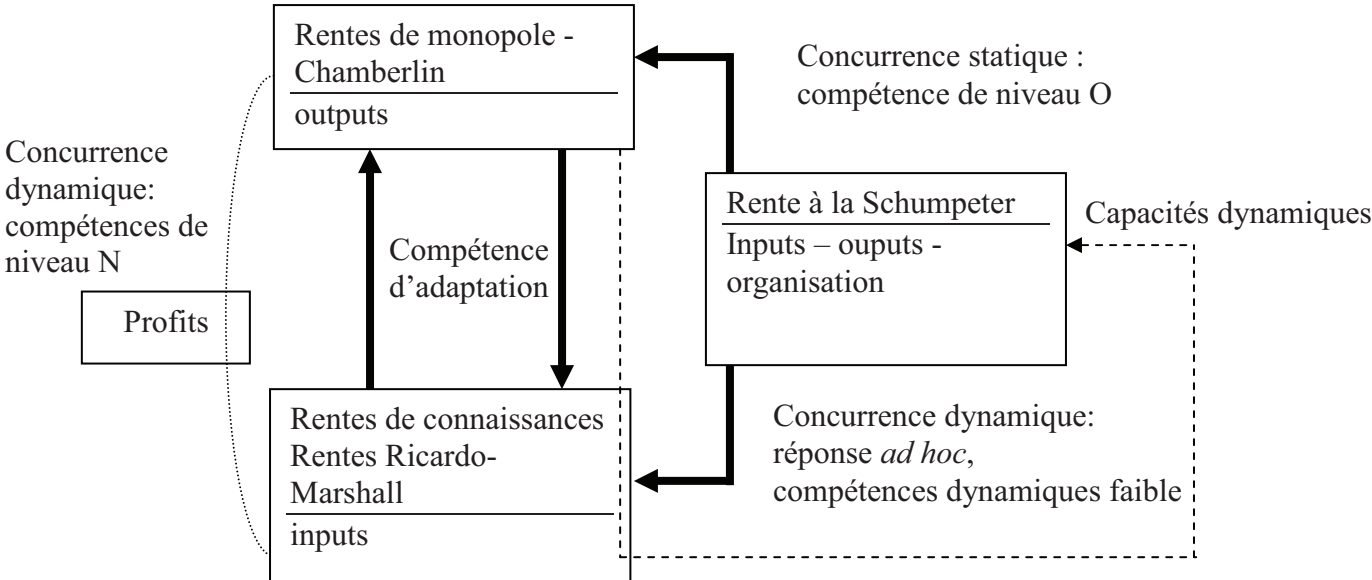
Rentes de monopole - Chamberlin

outputs

Concurrence statique : compétence de niveau O

Concurrence dynamique: compétences de niveau N

Rente à la Schumpeter

Inputs – ouputs - organisation

Capacités dynamiques

Compétence d'adaptation

Profits

Rentes de connaissances Rentes Ricardo-Marshall

inputs

Concurrence dynamique: réponse *ad hoc*, compétences dynamiques faible